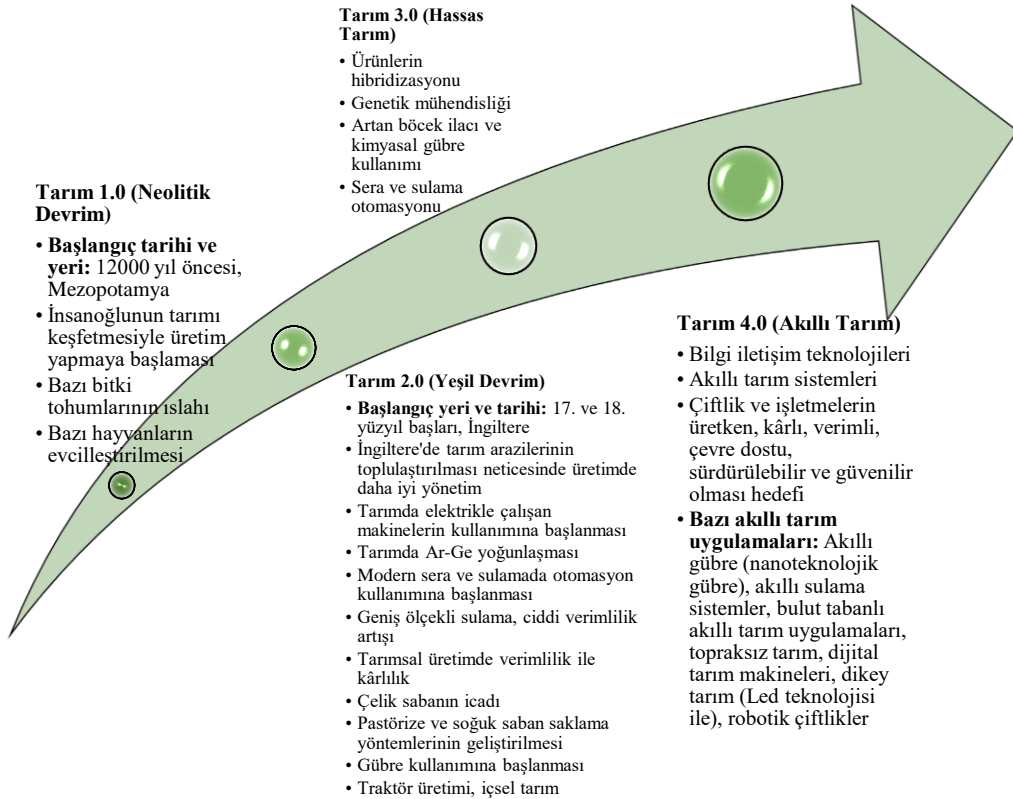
Tarım 1.0 (Neolitik Devrim)

• Başlangıç tarihi ve yeri: 12000 yıl öncesi, Mezopotamya
• İnsanoğlunun tarımı keşfetmesiyle üretim yapmaya başlaması
• Bazı bitki tohumlarının ıslahı
• Bazı hayvanların evcilleştirilmesi

Tarım 2.0 (Yeşil Devrim)

• Başlangıç yeri ve tarihi: 17. ve 18. yüzyıl başları, İngiltere
• İngiltere'de tarım arazilerinin toplulaştırılması neticesinde üretimde daha iyi yönetim
• Tarımda elektrikle çalışan makinelerin kullanımına başlanması
• Tarımda Ar-Ge yoğunlaşması
• Modern sera ve sulamada otomasyon kullanımına başlanması
• Geniş ölçekli sulama, ciddi verimlilik artışı
• Tarımsal üretimde verimlilik ile kârlılık
• Çelik sabanın icadı
• Pastörize ve soğuk saban saklama yöntemlerinin geliştirilmesi
• Gübre kullanımına başlanması
• Traktör üretimi, içsel tarım

Tarım 3.0 (Hassas Tarım)

• Ürünlerin hibridizasyonu
• Genetik mühendisliği
• Artan böcek ilacı ve kimyasal gübre kullanımı
• Sera ve sulama otomasyonu

Tarım 4.0 (Akıllı Tarım)

• Bilgi iletişim teknolojileri
• Akıllı tarım sistemleri
• Çiftlik ve işletmelerin üretken, kârlı, verimli, çevre dostu, sürdürülebilir ve güvenilir olması hedefi
• Bazı akıllı tarım uygulamaları: Akıllı gübre (nanoteknolojik gübre), akıllı sulama sistemler, bulut tabanlı akıllı tarım uygulamaları, topraksız tarım, dijital tarım makineleri, dikey tarım (Led teknolojisi ile), robotik çiftlikler